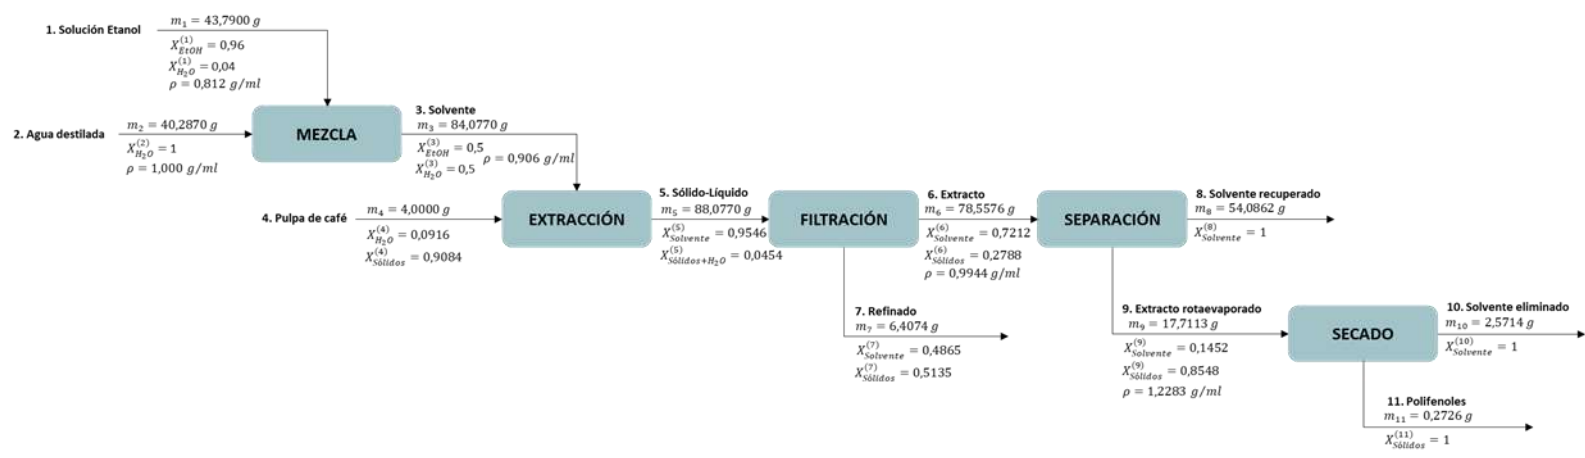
1. Solución Etanol
$m_1 = 43,7900\ g$
$X_{EtOH}^{(1)} = 0,96$
$X_{H_2O}^{(1)} = 0,04$
$\rho = 0,812\ g/ml$

2. Agua destilada
$m_2 = 40,2870\ g$
$X_{H_2O}^{(2)} = 1$
$\rho = 1,000\ g/ml$

MEZCLA

3. Solvente
$m_3 = 84,0770\ g$
$X_{EtOH}^{(3)} = 0,5$
$X_{H_2O}^{(3)} = 0,5$
$\rho = 0,906\ g/ml$

4. Pulpa de café
$m_4 = 4,0000\ g$
$X_{H_2O}^{(4)} = 0,0916$
$X_{Sólidos}^{(4)} = 0,9084$

EXTRACCIÓN

5. Sólido-Líquido
$m_5 = 88,0770\ g$
$X_{Solvente}^{(5)} = 0,9546$
$X_{Sólidos+H_2O}^{(5)} = 0,0454$

FILTRACIÓN

6. Extracto
$m_6 = 78,5576\ g$
$X_{Solvente}^{(6)} = 0,7212$
$X_{Sólidos}^{(6)} = 0,2788$
$\rho = 0,9944\ g/ml$

7. Refinado
$m_7 = 6,4074\ g$
$X_{Solvente}^{(7)} = 0,4865$
$X_{Sólidos}^{(7)} = 0,5135$

SEPARACIÓN

8. Solvente recuperado
$m_8 = 54,0862\ g$
$X_{Solvente}^{(8)} = 1$

9. Extracto rotaevaporado
$m_9 = 17,7113\ g$
$X_{Solvente}^{(9)} = 0,1452$
$X_{Sólidos}^{(9)} = 0,8548$
$\rho = 1,2283\ g/ml$

SECADO

10. Solvente eliminado
$m_{10} = 2,5714\ g$
$X_{Solvente}^{(10)} = 1$

11. Polifenoles
$m_{11} = 0,2726\ g$
$X_{Sólidos}^{(11)} = 1$